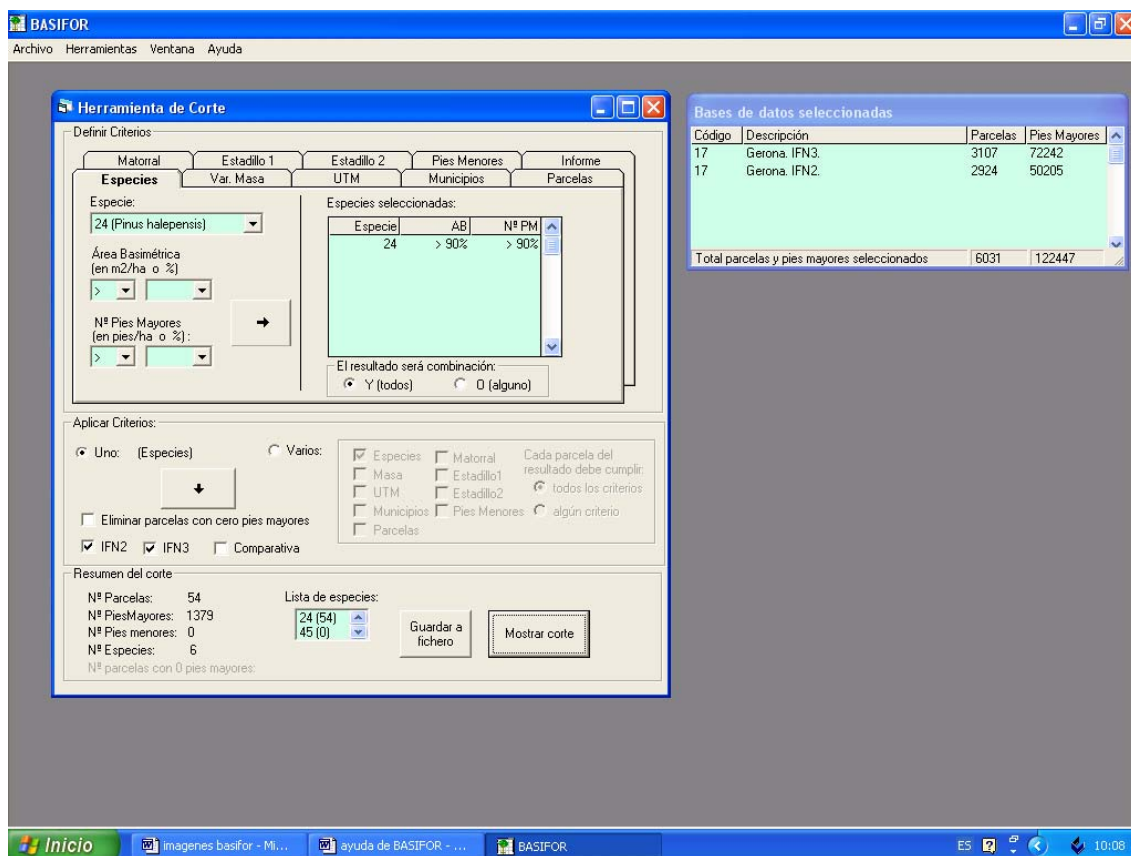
BASIFOR

Archivo Herramientas Ventana Ayuda

Herramienta de Corte

Definir Criterios

Matorral Estadillo 1 Estadillo 2 Pies Menores Informe

Especies Var. Masa UTM Municipios Parcelas

Especie:

24 (Pinus halepensis)

Área Basimétrica (en m2/ha o %)

>

Nº Pies Mayores (en pies/ha o %):

>

Especies seleccionadas:

| Especie | AB | Nº PM |
|---|---|---|
| 24 | > 90% | > 90% |

El resultado será combinación:

Y (todos) O (alguno)

Aplicar Criterios:

Uno: (Especies)

Varios:

Especies Matorral Cada parcela del resultado debe cumplir:

Masa Estadillo1 todos los criterios

UTM Estadillo2

Municipios Pies Menores algún criterio

Parcelas

Eliminar parcelas con cero pies mayores

IFN2 IFN3 Comparativa

Resumen del corte

Nº Parcelas: 54

Nº PiesMayores: 1379

Nº Pies menores: 0

Nº Especies: 6

Nº parcelas con 0 pies mayores:

Lista de especies:

24 (54)
45 (0)

Guardar a fichero

Mostrar corte

Bases de datos seleccionadas

| Código | Descripción | Parcelas | Pies Mayores |
|---|---|---|---|
| 17 | Gerona. IFN3. | 3107 | 72242 |
| 17 | Gerona. IFN2. | 2924 | 50205 |

Total parcelas y pies mayores seleccionados 6031 122447

Inicio imagenes basifor - Mi... ayuda de BASIFOR - ... BASIFOR ES 10:08